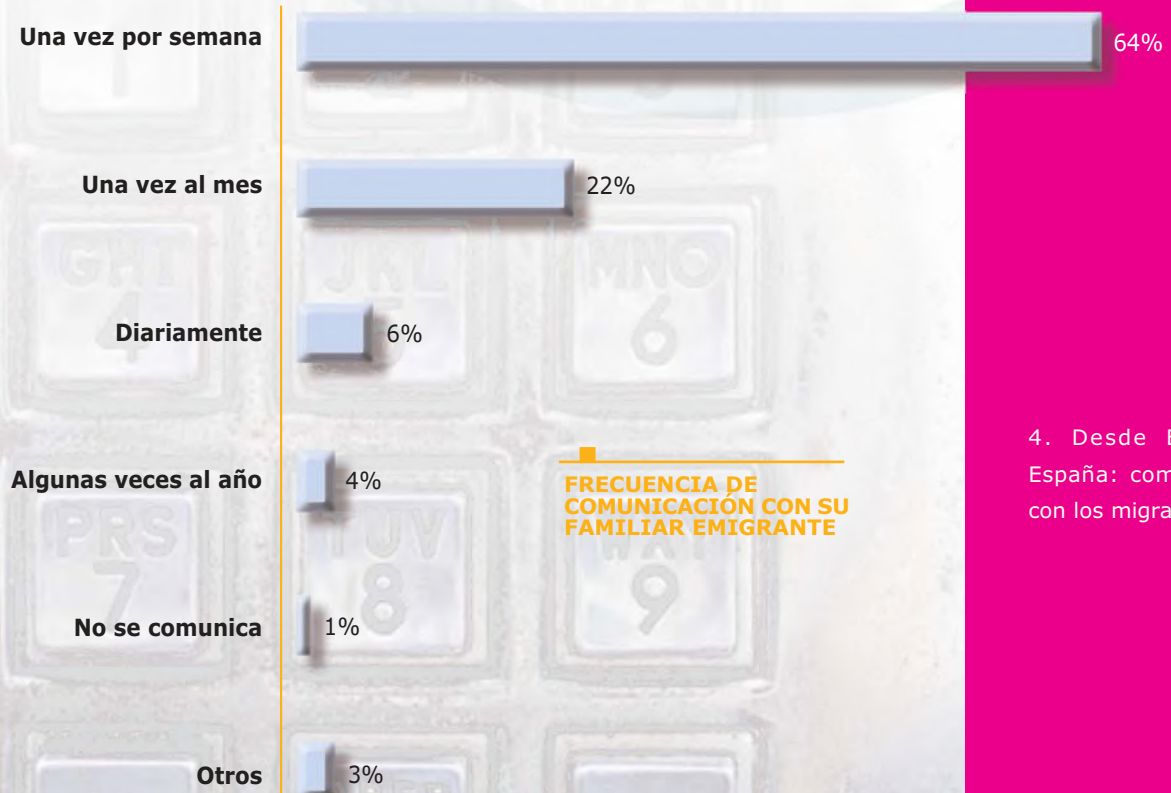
Una vez por semana
64%

Una vez al mes
22%

Diariamente
6%

Algunas veces al año
4%

FRECUENCIA DE COMUNICACIÓN CON SU FAMILIAR EMIGRANTE

No se comunica
1%

Otros
3%

4. Desde E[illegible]
España: com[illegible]
con los migra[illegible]